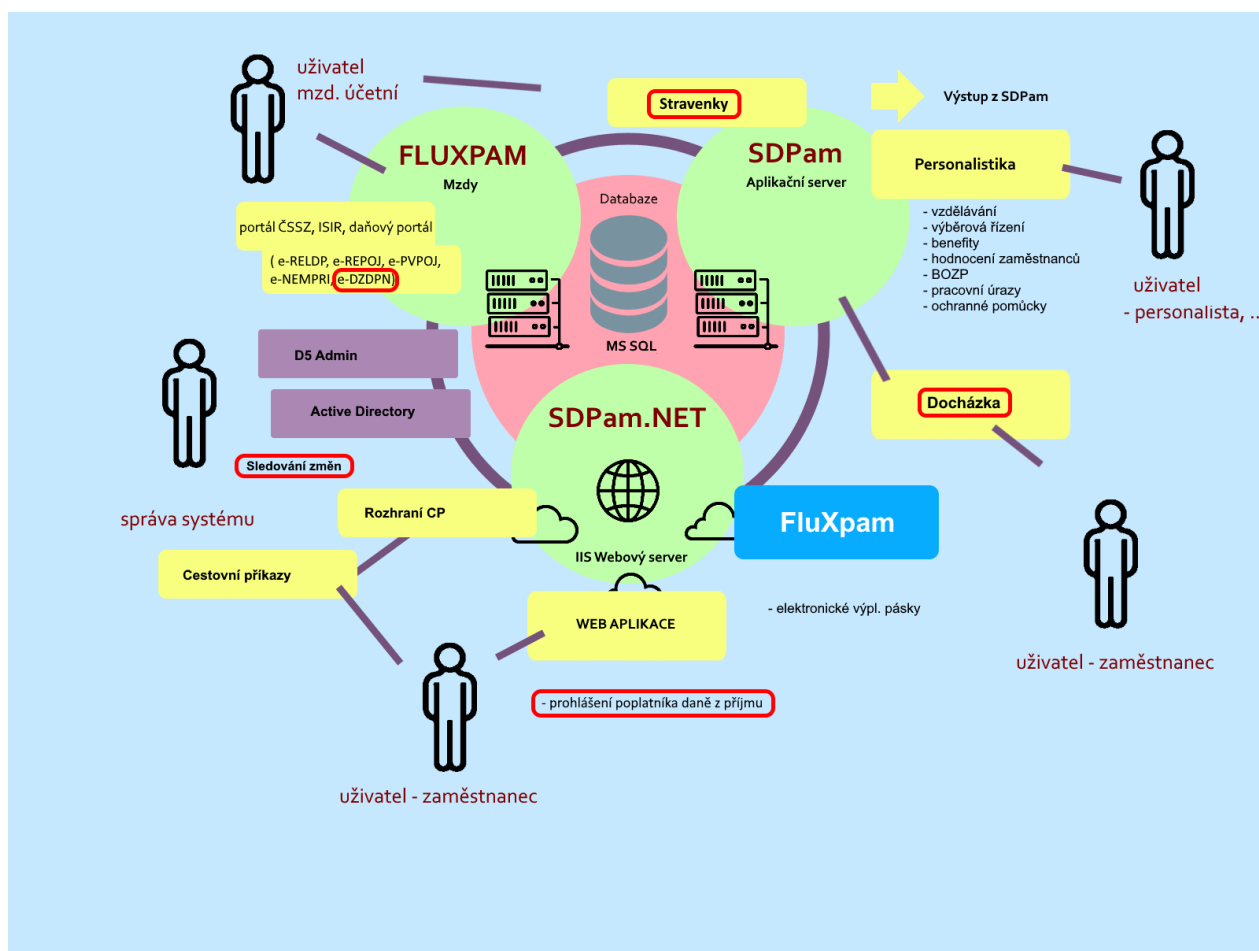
uživatel
mzd. účetní

Stravenky

Výstup z SDPam

FLUXPAM
Mzdy

SDPam
Aplikační server

Personalistika

portál ČSSZ, ISIR, daňový portál

( e-RELDP, e-REPOJ, e-PVPOJ, e-NEMPRI, e-DZDPN)

Databaze

MS SQL

- vzdělávání
- výběrová řízení
- benefity
- hodnocení zaměstnanců
- BOZP
- pracovní úrazy
- ochranné pomůcky

uživatel
- personalista, ..

D5 Admin

Active Directory

SDPam.NET

Docházka

Sledování změn

správa systému

Rozhraní CP

FluXpam

Cestovní příkazy

IIS Webový server

WEB APLIKACE

- elektronické výpl. pásky

uživatel - zaměstnanec

- prohlášení poplatníka daně z příjmu

uživatel - zaměstnanec